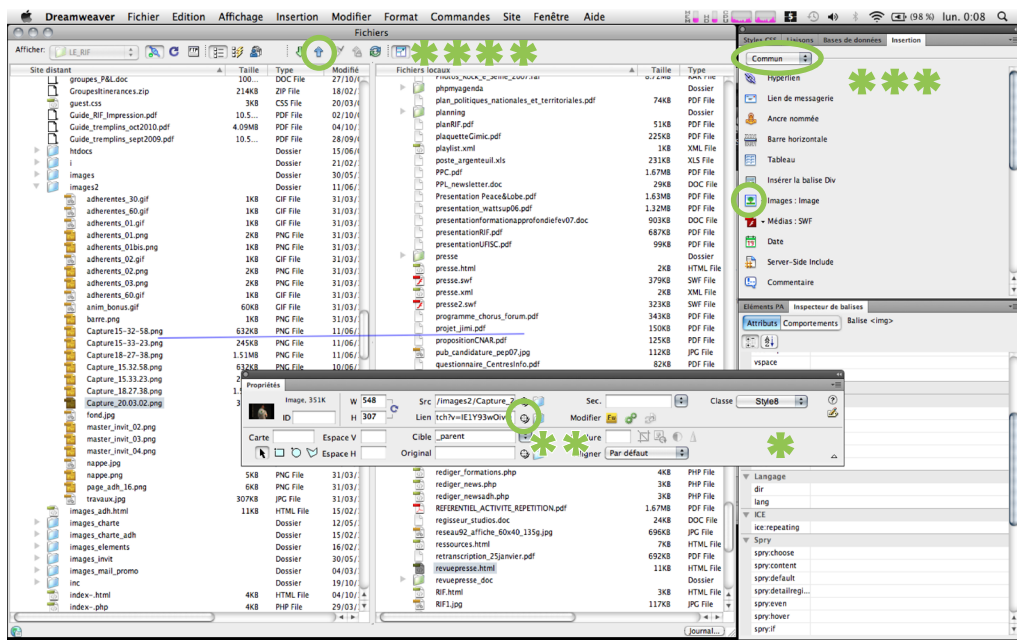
Dreamweaver Fichier Edition Affichage Insertion Modifier Format Commandes Site Fenêtre Aide
(98 %) lun. 0:08

Fichiers
Afficher: LE_RIF

| Site distant | Taille | Type | Modifié |
|---|---|---|---|
| groupes_P&L.doc | 100... | DOC File | 27/10/ |
| GroupesItinerances.zip | 214KB | ZIP File | 18/02/ |
| guest.css | 3KB | CSS File | 20/03/ |
| Guide_RIF_Impression.pdf | 10.5... | PDF File | 08/02/ |
| Guide_tremplins_oct2010.pdf | 4.09MB | PDF File | 04/10/ |
| Guide_tremplins_sept2009.pdf | 10.5... | PDF File | 08/02/ |
| htdocs | | Dossier | 15/06/ |
| i | | Dossier | 21/02/ |
| images | | Dossier | 30/05/ |
| images2 | | Dossier | 11/06/ |
| adherentes_30.gif | 1KB | GIF File | 31/03/ |
| adherentes_60.gif | 1KB | GIF File | 31/03/ |
| adherents_01.gif | 1KB | GIF File | 31/03/ |
| adherents_01.png | 2KB | PNG File | 31/03/ |
| adherents_01bis.png | 1KB | PNG File | 31/03/ |
| adherents_02.gif | 1KB | GIF File | 31/03/ |
| adherents_02.png | 2KB | PNG File | 31/03/ |
| adherents_03.png | 3KB | PNG File | 31/03/ |
| adherents_60.gif | 1KB | GIF File | 31/03/ |
| anim_bonus.gif | 60KB | GIF File | 31/03/ |
| barre.png | 1KB | PNG File | 31/03/ |
| Capture15-32-58.png | 632KB | PNG File | 11/06/ |
| Capture15-33-23.png | 245KB | PNG File | 11/06/ |
| Capture18-27-38.png | 1.51MB | PNG File | 11/06/ |
| Capture_15.32.58.png | 632KB | PNG File | 11/06/ |
| Capture_15.33.23.png | 245KB | PNG File | 11/06/ |
| Capture_18.27.38.png | 1.51MB | PNG File | 11/06/ |
| Capture_20.03.02.png | 3 | | |
| fond.jpg | | | |
| master_invit_02.png | | | |
| master_invit_03.png | | | |
| master_invit_04.png | | | |
| nappe.jpg | | | |
| nappe.png | 5KB | PNG File | 31/03/ |
| page_adh_16.png | 6KB | PNG File | 31/03/ |
| travaux.jpg | 307KB | JPG File | 31/03/ |
| images_adh.html | 11KB | HTML File | 31/03/ |
| images_charte | | Dossier | 15/02/ |
| images_charte_adh | | Dossier | 15/02/ |
| images_elements | | Dossier | 16/02/ |
| images_invit | | Dossier | 31/03/ |
| images_mail_promo | | Dossier | 15/06/ |
| inc | | Dossier | 19/10/ |
| index-.html | 4KB | HTML File | 31/03/ |
| index-.php | 4KB | PHP File | 29/03/ |

| Fichiers locaux | Taille | Type |
|---|---|---|
| phpmyagenda | | Dossier |
| plan_politiques_nationales_et_territoriales.pdf | 74KB | PDF File |
| planning | | Dossier |
| planRIF.pdf | 51KB | PDF File |
| plaquetteGimic.pdf | 225KB | PDF File |
| playlist.xml | 1KB | XML File |
| poste_argenteuil.xls | 231KB | XLS File |
| PPC.pdf | 60KB | PDF File |
| PPL_newsletter.doc | 29KB | DOC File |
| Presentation Peace&Lobe.pdf | 1.63MB | PDF File |
| presentation_wattsup06.pdf | 1.32MB | PDF File |
| presentationformationapprofondiefev07.doc | 903KB | DOC File |
| presentationRIF.pdf | 687KB | PDF File |
| presentationUFISC.pdf | 99KB | PDF File |
| presse | | Dossier |
| presse.html | 2KB | HTML File |
| presse.swf | 379KB | SWF File |
| presse.xml | 2KB | XML File |
| presse2.swf | 323KB | SWF File |
| programme_chorus_forum.pdf | 343KB | PDF File |
| projet_jimi.pdf | 150KB | PDF File |
| propositionCNAR.pdf | 125KB | PDF File |
| pub_candidature_pep07.jpg | 112KB | JPG File |
| questionnaire_CentresInfo.pdf | 82KB | PDF File |
| rediger_formations.php | 4KB | PHP File |
| rediger_news.php | 3KB | PHP File |
| rediger_newsadh.php | 3KB | PHP File |
| REFERENTIEL_ACTIVITE_REPETITION.pdf | 167KB | PDF File |
| regisseur_studios.doc | 24KB | DOC File |
| reseau92_affiche_60x40_135g.jpg | 696KB | JPG File |
| ressources.html | 7KB | HTML File |
| retranscription_25janvier.pdf | 692KB | PDF File |
| revuepresse.html | 11KB | HTML File |
| revuepresse_doc | | Dossier |
| RIF.html | 4KB | HTML File |
| RIF1.jpg | 117KB | JPG File |

Propriétés
Image, 351K W 548 Src /images2/Capture_2 Sec. Classe Style8
ID H 307 Lien tch?v=IE1Y93wOiv Modifier
Carte Espace V Cible _parent ure
Espace H Original Aligner Par défaut

Styles CSS Liaisons Bases de données Insertion
Commun
Hyperlien
Lien de messagerie
Ancre nommée
Barre horizontale
Tableau
Insérer la balise Div
Images : Image
Médias : SWF
Date
Server-Side Include
Commentaire

Eléments PA Inspecteur de balises
Attributs Comportements Balise <img>
vspace
Langage
dir
lang
ICE
ice:repeating
Spry
spry:choose
spry:content
spry:default
spry:detailregi...
spry:even
spry:hover
spry:if

Journal...